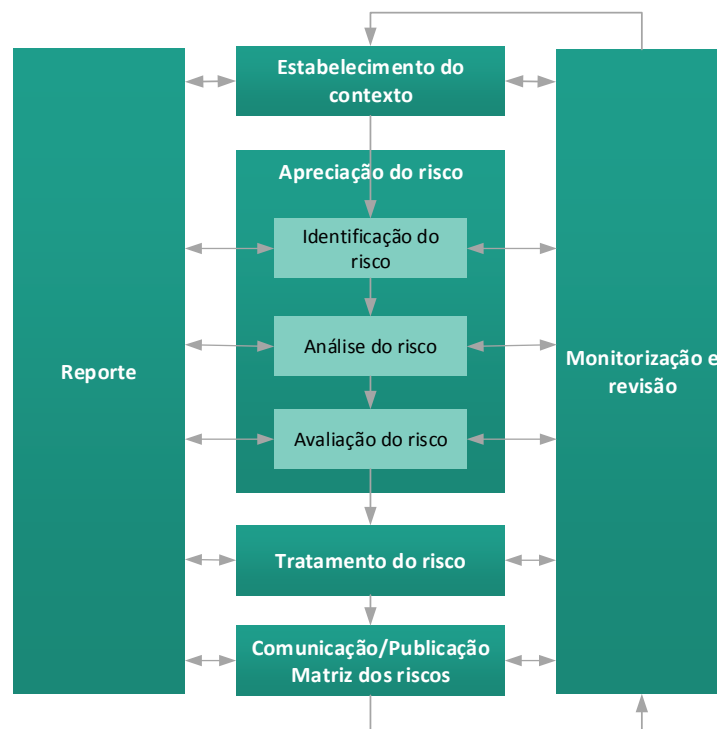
Reporte

Estabelecimento do contexto

Apreciação do risco

Identificação do risco

Análise do risco

Avaliação do risco

Tratamento do risco

Comunicação/Publicação Matriz dos riscos

Monitorização e revisão